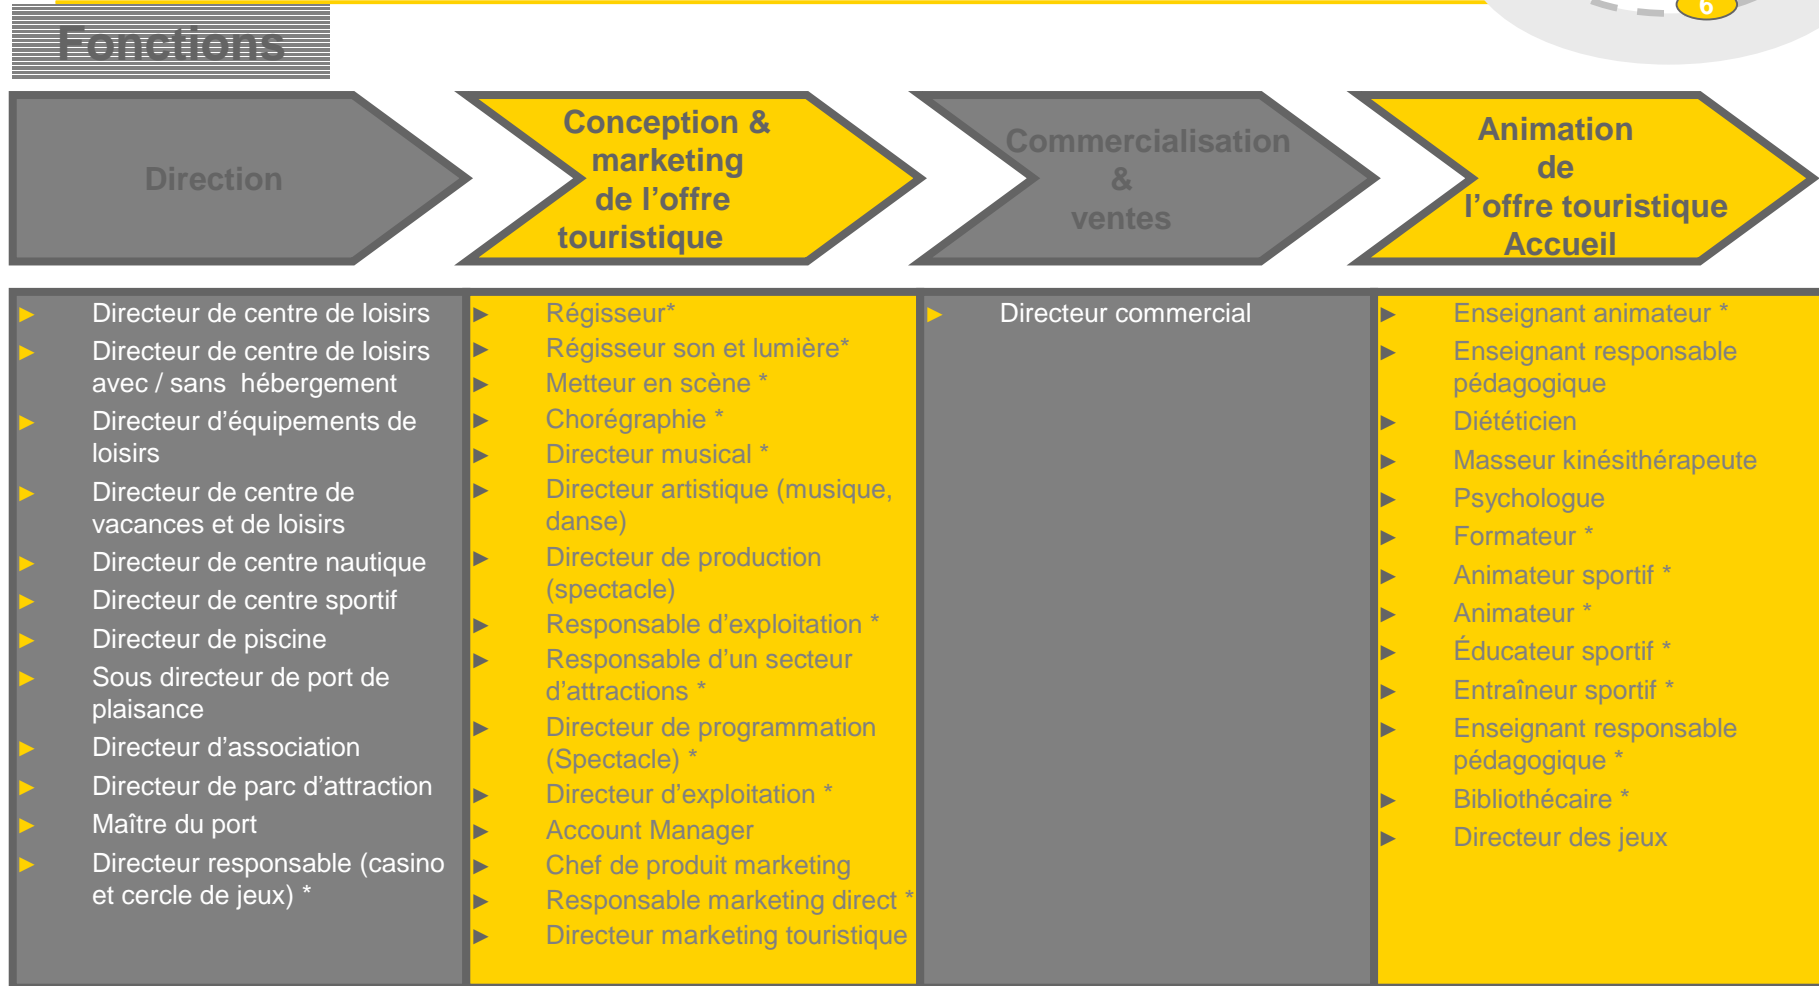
6

Fonctions

Direction

Conception & marketing de l’offre touristique

Commercialisation & ventes

Animation de l’offre touristique Accueil

Directeur de centre de loisirs
Directeur de centre de loisirs avec / sans hébergement
Directeur d’équipements de loisirs
Directeur de centre de vacances et de loisirs
Directeur de centre nautique
Directeur de centre sportif
Directeur de piscine
Sous directeur de port de plaisance
Directeur d’association
Directeur de parc d’attraction
Maître du port
Directeur responsable (casino et cercle de jeux) *

Régisseur*
Régisseur son et lumière*
Metteur en scène *
Chorégraphie *
Directeur musical *
Directeur artistique (musique, danse)
Directeur de production (spectacle)
Responsable d’exploitation *
Responsable d’un secteur d’attractions *
Directeur de programmation (Spectacle) *
Directeur d’exploitation *
Account Manager
Chef de produit marketing
Responsable marketing direct *
Directeur marketing touristique

Directeur commercial

Enseignant animateur *
Enseignant responsable pédagogique
Diététicien
Masseur kinésithérapeute
Psychologue
Formateur *
Animateur sportif *
Animateur *
Éducateur sportif *
Entraîneur sportif *
Enseignant responsable pédagogique *
Bibliothécaire *
Directeur des jeux